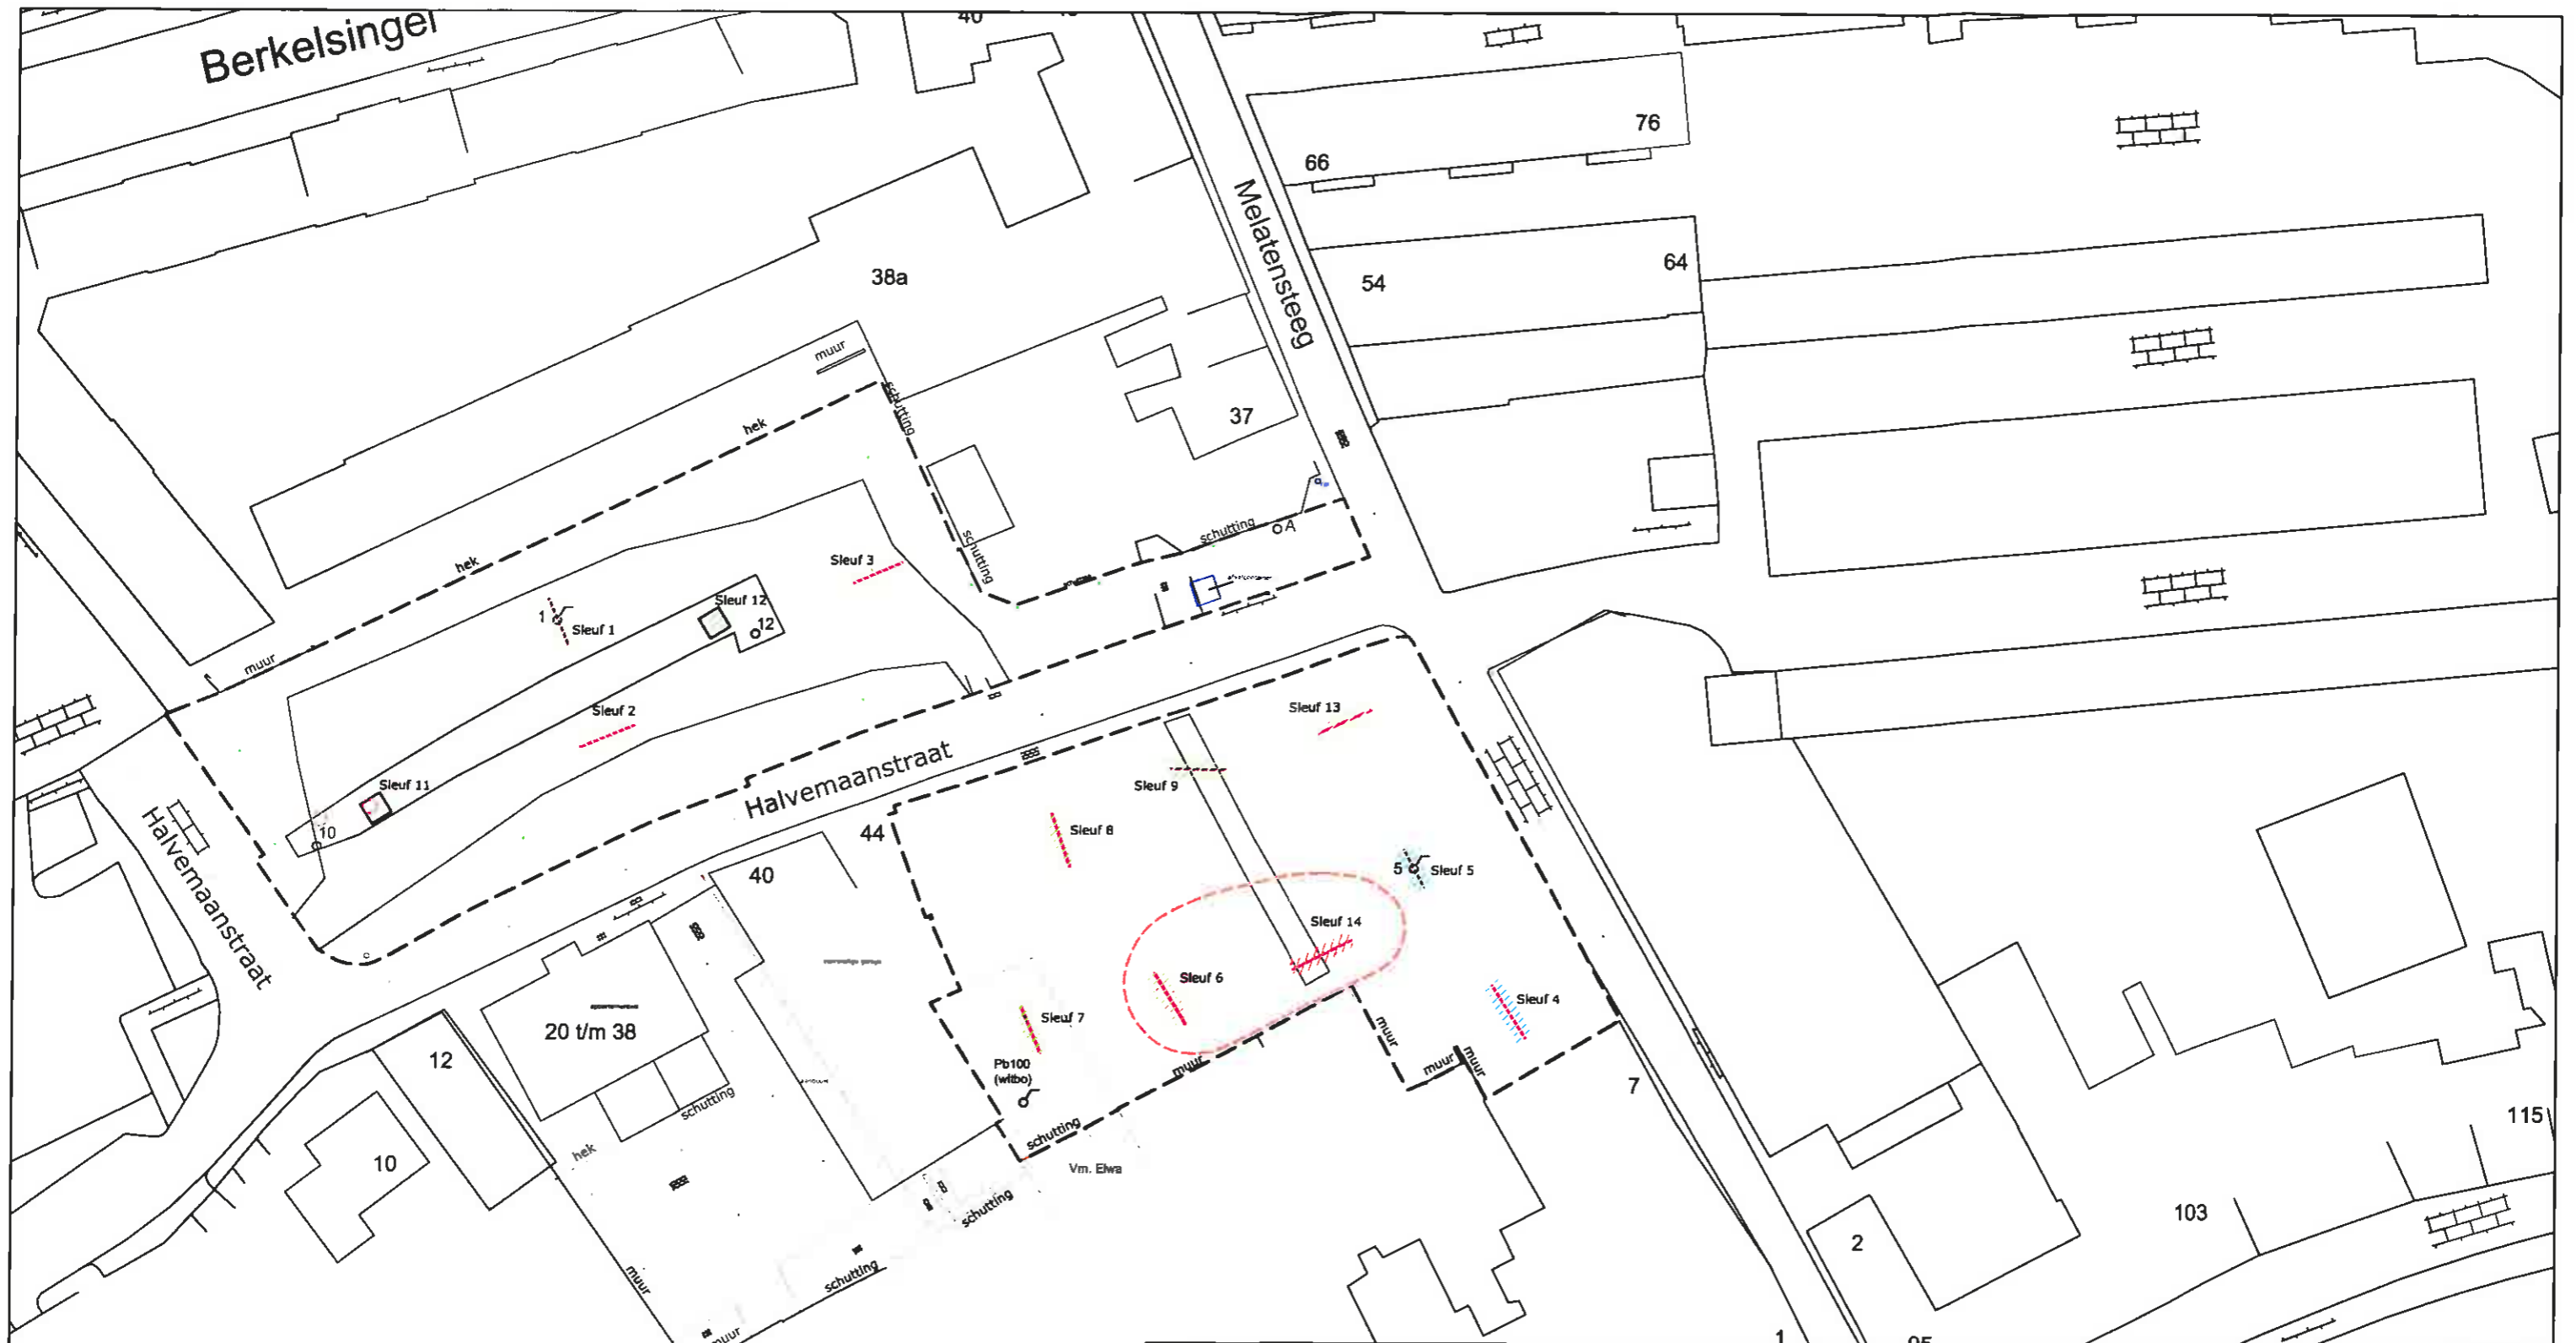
Berkelsingel
40
38a
Melatensteeg
76
66
64
54
37
muur
hek
schutting
hek
schutting
schutting
A
Sleuf 3
Sleuf 12
12
1
Sleuf 1
muur
Sleuf 2
Sleuf 13
Halvemaanstraat
Sleuf 11
10
Halvemaanstraat
Sleuf 9
44
Sleuf 8
5
Sleuf 5
40
Sleuf 14
Sleuf 6
Sleuf 4
Sleuf 7
muur
20 t/m 38
12
Pb100 (witbo)
muur
muur
muur
7
schutting
schutting
hek
10
Vm. Elwa
schutting
muur
schutting
muur
115
103
2
1
95